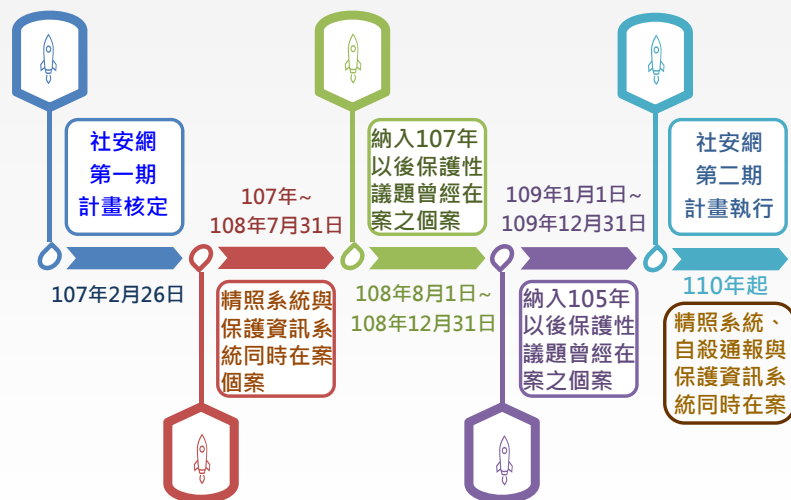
社安網
第一期
計畫核定

107年2月26日

107年~
108年7月31日

精照系統與保護資訊系統同時在案個案

納入107年以後保護性議題曾經在案之個案

108年8月1日~
108年12月31日

109年1月1日~
109年12月31日

納入105年以後保護性議題曾經在案之個案

社安網
第二期
計畫執行

110年起

精照系統、自殺通報與保護資訊系統同時在案